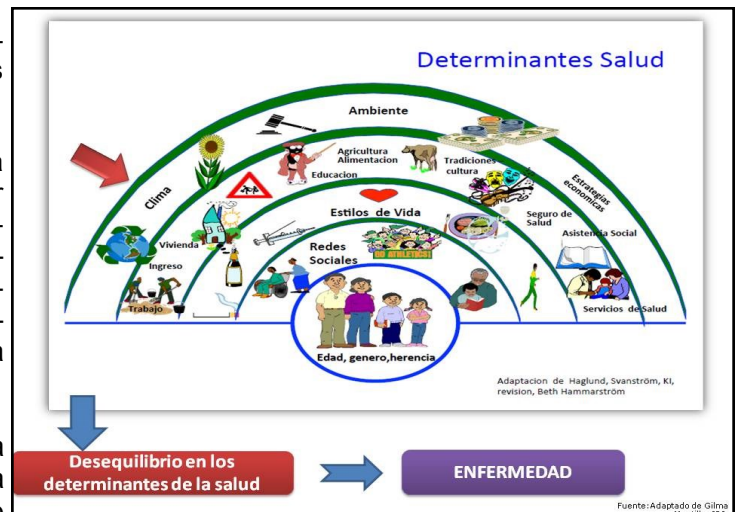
Determinantes Salud

Ambiente

Clima

Agricultura Alimentacion

Educacion

Tradiciones cultura

Estrategias economicas

Estilos de Vida

Seguro de Salud

Vivienda

Asistencia Social

Ingreso

Redes Sociales

GO ATHLETICS!

Trabajo

Servicios de Salud

Edad, genero,herencia

Adaptacion de Haglund, Svanström, KI, revision, Beth Hammarström

Desequilibrio en los determinantes de la salud

ENFERMEDAD

Fuente: Adaptado de Gilma